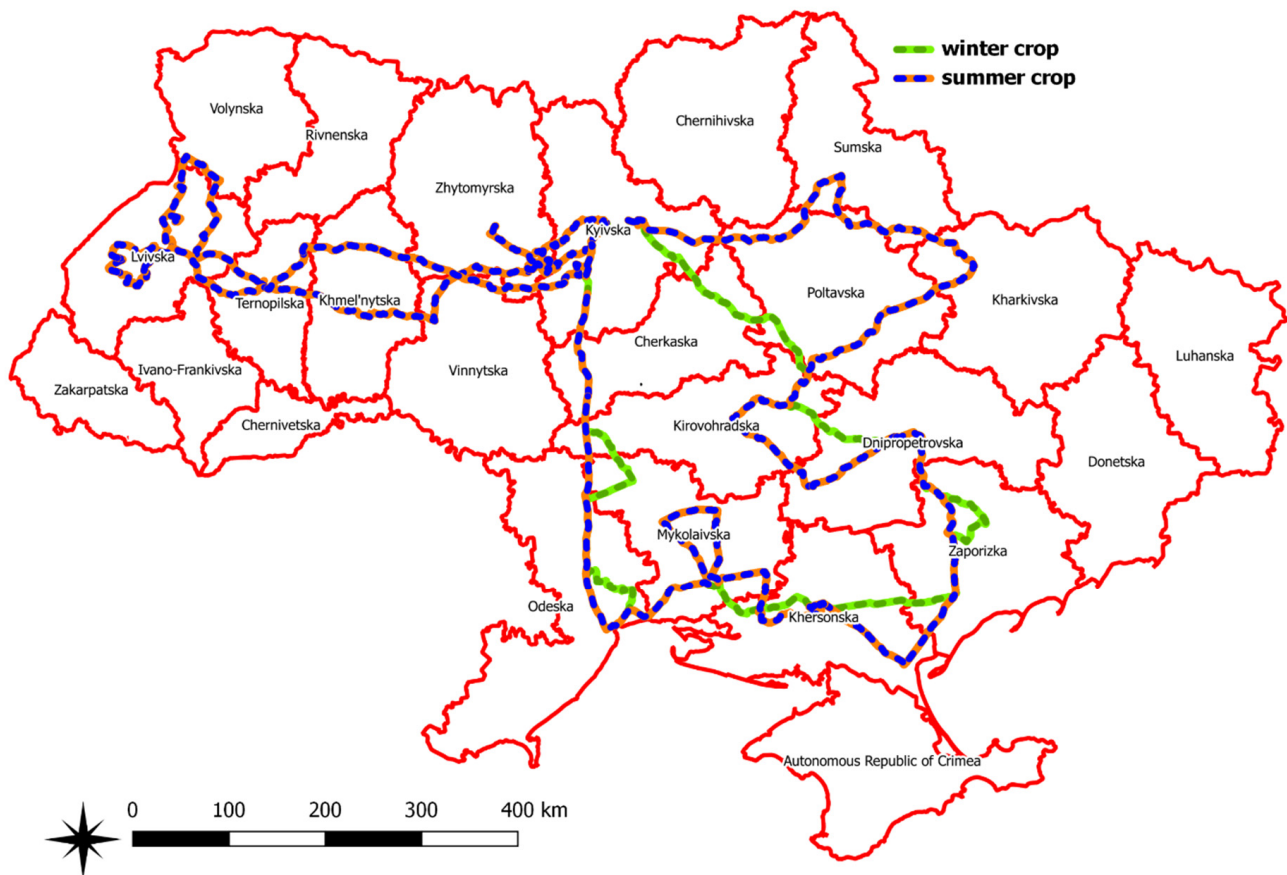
winter crop
summer crop

Volynska
Rivnenska
Chernihivska
Sumska
Zhytomyrska
Kyivska
Lvivska
Ternopilska
Khmel'nytska
Poltavska
Kharkivska
Luhanska
Cherkaska
Zakarpatska
Ivano-Frankivska
Vinnytska
Chernivetska
Kirovohradska
Dnipropetrovska
Donetska
Mykolaivska
Zaporizka
Odeska
Khersonska
Autonomous Republic of Crimea

0 100 200 300 400 km